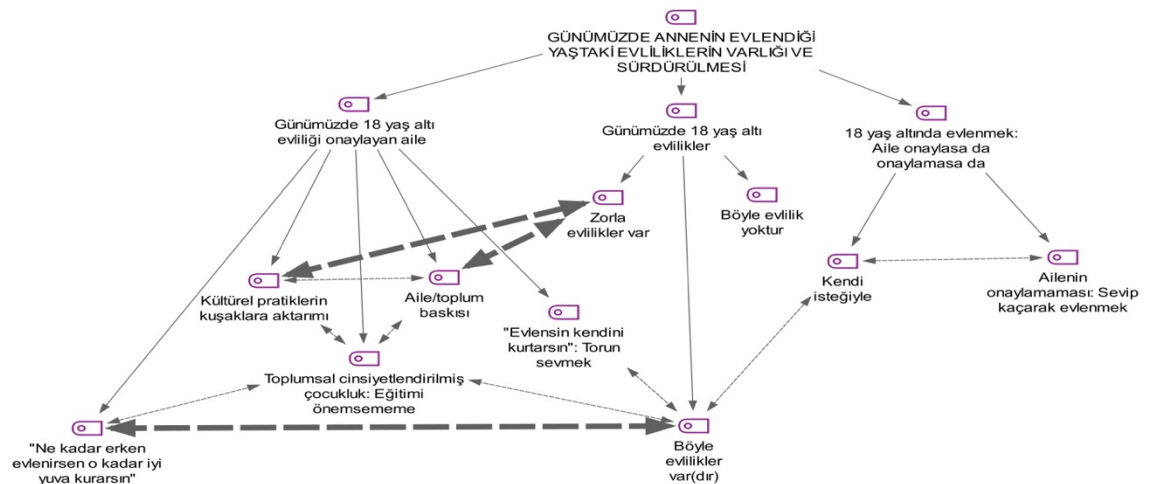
GÜNÜMÜZDE ANNENİN EVLENDİĞİ YAŞTAKİ EVLİLİKLERİN VARLIĞI VE SÜRDÜRÜLMESİ

Günümüzde 18 yaş altı evliliği onaylayan aile

Günümüzde 18 yaş altı evlilikler

18 yaş altında evlenmek: Aile onaylasa da onaylamasa da

Zorla evlilikler var

Böyle evlilik yoktur

Kültürel pratiklerin kuşaklara aktarımı

Aile/toplum baskısı

"Evlensin kendini kurtarsın": Torun sevmek

Kendi isteğiyle

Ailenin onaylamaması: Sevip kaçarak evlenmek

Toplumsal cinsiyetlendirilmiş çocukluk: Eğitimi önemsememe

"Ne kadar erken evlenirsen o kadar iyi yuva kurarsın"

Böyle evlilikler var(dır)